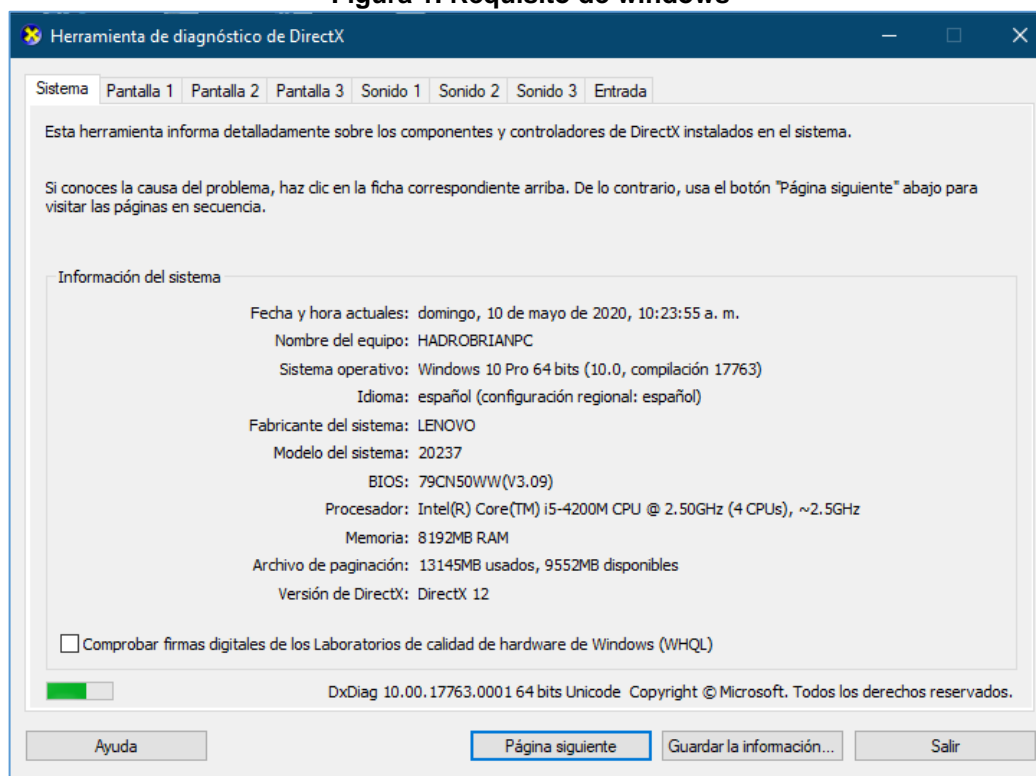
Figura 1. Requisito de windows

Herramienta de diagnóstico de DirectX

Sistema | Pantalla 1 | Pantalla 2 | Pantalla 3 | Sonido 1 | Sonido 2 | Sonido 3 | Entrada

Esta herramienta informa detalladamente sobre los componentes y controladores de DirectX instalados en el sistema.

Si conoces la causa del problema, haz clic en la ficha correspondiente arriba. De lo contrario, usa el botón "Página siguiente" abajo para visitar las páginas en secuencia.

Información del sistema

Fecha y hora actuales: domingo, 10 de mayo de 2020, 10:23:55 a. m.
Nombre del equipo: HADROBRIANPC
Sistema operativo: Windows 10 Pro 64 bits (10.0, compilación 17763)
Idioma: español (configuración regional: español)
Fabricante del sistema: LENOVO
Modelo del sistema: 20237
BIOS: 79CN50WW(V3.09)
Procesador: Intel(R) Core(TM) i5-4200M CPU @ 2.50GHz (4 CPUs), ~2.5GHz
Memoria: 8192MB RAM
Archivo de paginación: 13145MB usados, 9552MB disponibles
Versión de DirectX: DirectX 12

Comprobar firmas digitales de los Laboratorios de calidad de hardware de Windows (WHQL)

DxDiag 10.00.17763.0001 64 bits Unicode Copyright © Microsoft. Todos los derechos reservados.

Ayuda | Página siguiente | Guardar la información... | Salir